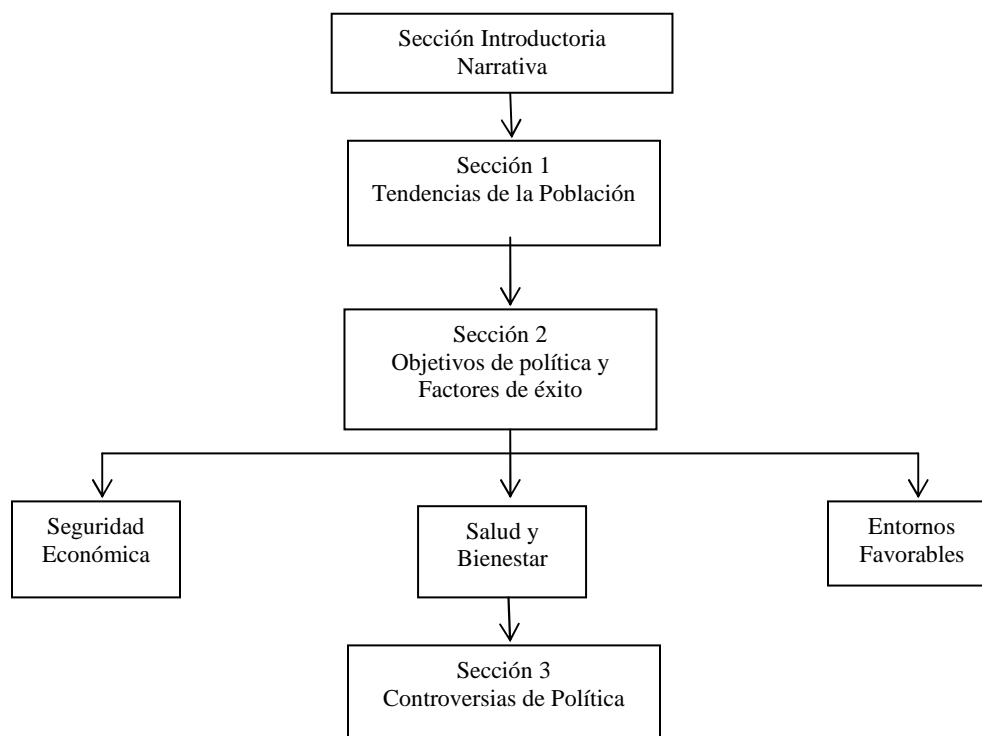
Sección Introductoria
Narrativa

Sección 1
Tendencias de la Población

Sección 2
Objetivos de política y
Factores de éxito

Seguridad
Económica

Salud y
Bienestar

Entornos
Favorables

Sección 3
Controversias de Política